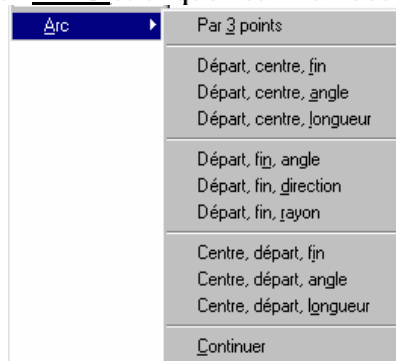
Arc
Par 3 points
Départ, centre, fin
Départ, centre, angle
Départ, centre, longueur
Départ, fin, angle
Départ, fin, direction
Départ, fin, rayon
Centre, départ, fin
Centre, départ, angle
Centre, départ, longueur
Continuer